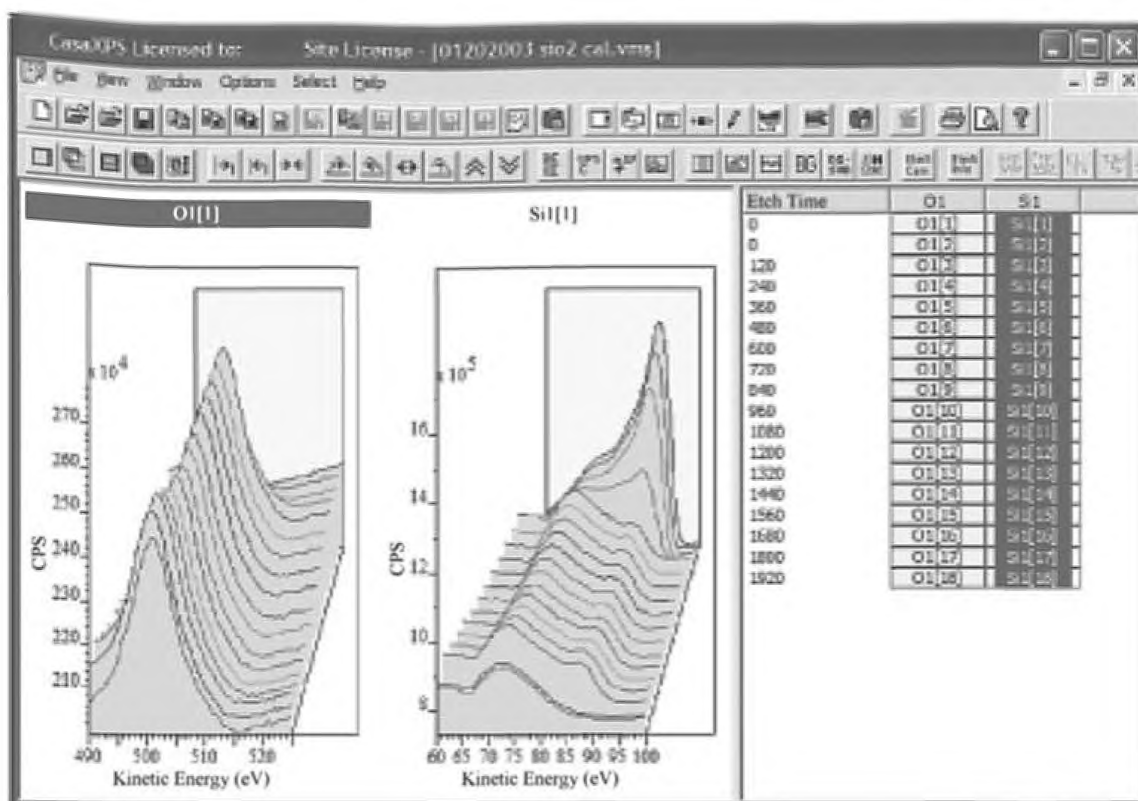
CasaXPS Licensed to: Site License - [01202003 sio2 cal.vms]

File View Window Options Select Help

O1[1]

Si1[1]

x $10^4$

270
260
250
240
230
220
210

CPS

490 500 510 520

Kinetic Energy (eV)

x $10^5$

16
14
12
10
8

CPS

60 65 70 75 80 85 90 95 100

Kinetic Energy (eV)

| Etch Time | O1 | Si1 |
|---|---|---|
| 0 | O1[1] | Si1[1] |
| 0 | O1[2] | Si1[2] |
| 120 | O1[3] | Si1[3] |
| 240 | O1[4] | Si1[4] |
| 360 | O1[5] | Si1[5] |
| 480 | O1[6] | Si1[6] |
| 600 | O1[7] | Si1[7] |
| 720 | O1[8] | Si1[8] |
| 840 | O1[9] | Si1[9] |
| 960 | O1[10] | Si1[10] |
| 1080 | O1[11] | Si1[11] |
| 1200 | O1[12] | Si1[12] |
| 1320 | O1[13] | Si1[13] |
| 1440 | O1[14] | Si1[14] |
| 1560 | O1[15] | Si1[15] |
| 1680 | O1[16] | Si1[16] |
| 1800 | O1[17] | Si1[17] |
| 1920 | O1[18] | Si1[18] |